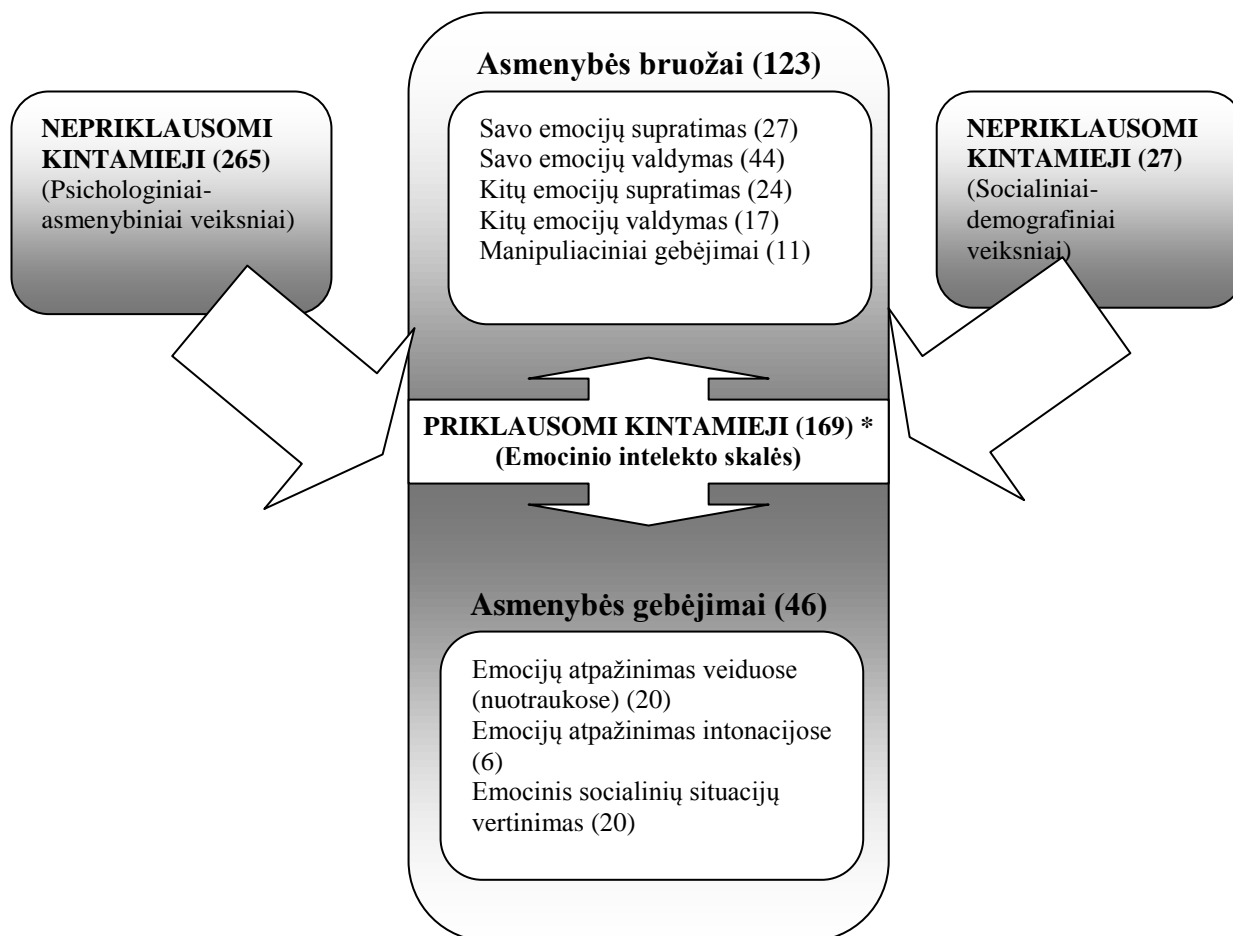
NEPRIKLAUSOMI KINTAMIEJI (265)
(Psichologiniai-asmenybiniai veiksniai)

Asmenybės bruožai (123)

Savo emocijų supratimas (27)
Savo emocijų valdymas (44)
Kitų emocijų supratimas (24)
Kitų emocijų valdymas (17)
Manipuliaciniai gebėjimai (11)

NEPRIKLAUSOMI KINTAMIEJI (27)
(Socialiniai-demografiniai veiksniai)

PRIKLAUSOMI KINTAMIEJI (169) *
(Emocinio intelekto skalės)

Asmenybės gebėjimai (46)

Emocijų atpažinimas veiduose (nuotraukose) (20)
Emocijų atpažinimas intonacijose (6)
Emocinis socialinių situacijų vertinimas (20)